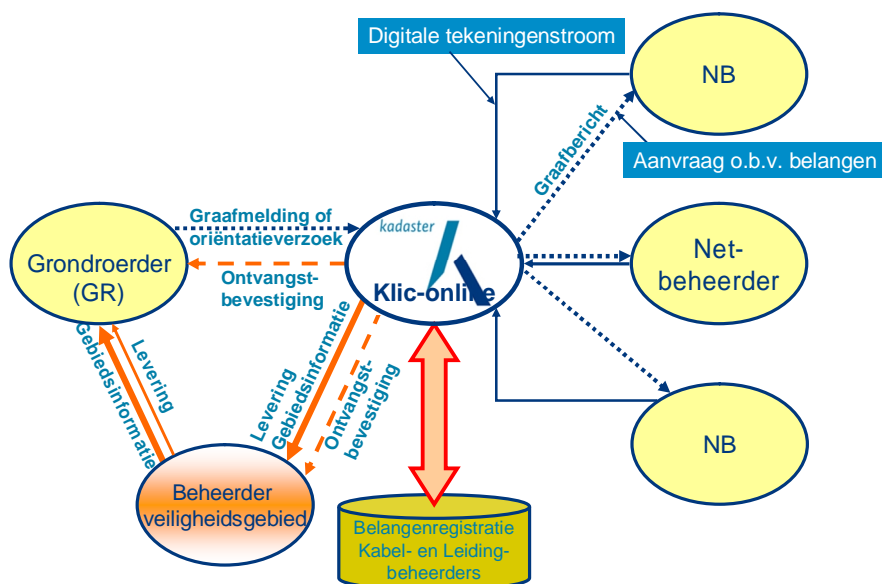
Digitale tekeningenstroom

NB

Graafbericht

Aanvraag o.b.v. belangen

Graafmelding of oriëntatieverzoek

kadaster

Klic-online

Grondroerder (GR)

Ontvangstbevestiging

Net-beheerder

Levering Gebiedsinformatie

Levering Gebiedsinformatie

Ontvangstbevestiging

NB

Beheerder veiligheidsgebied

Belangenregistratie Kabel- en Leidingbeheerders